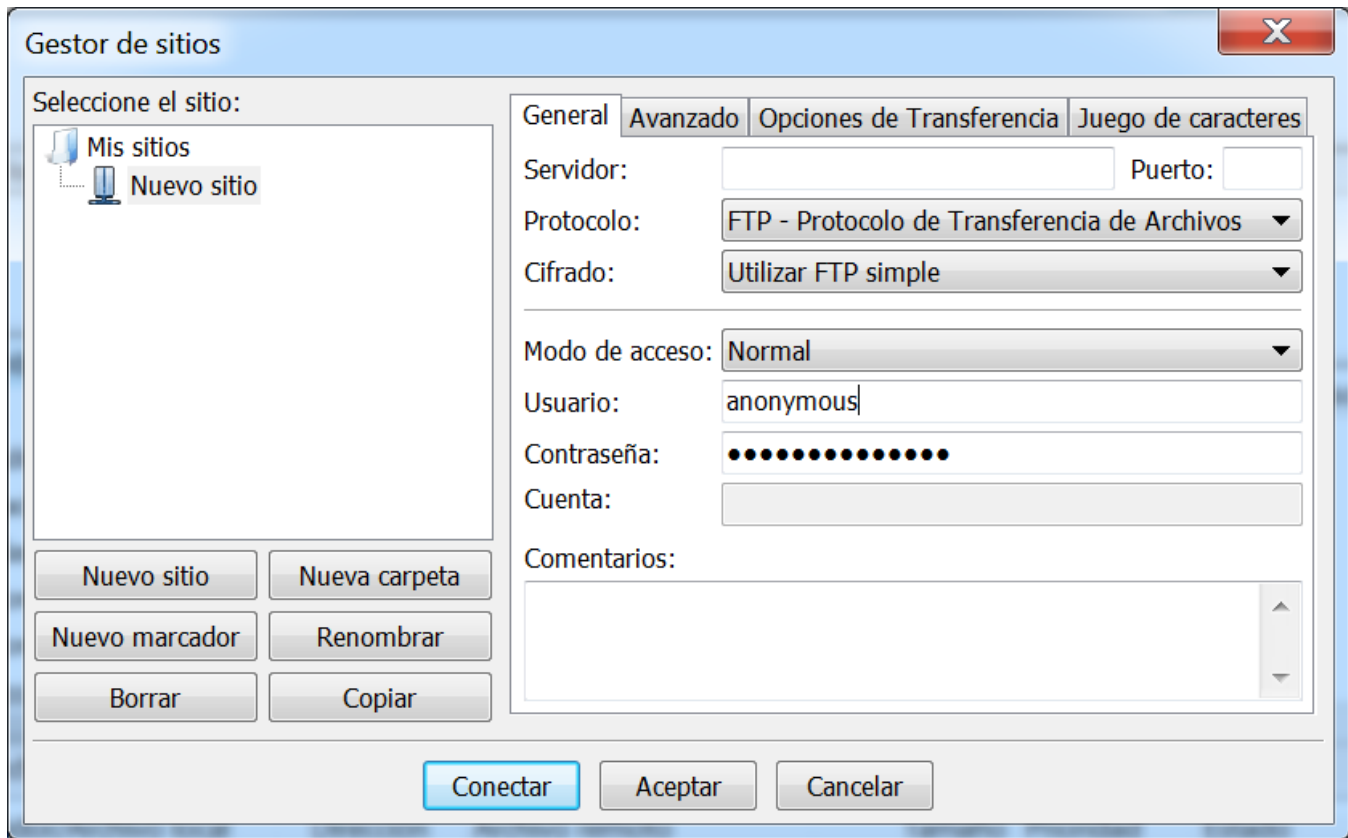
Gestor de sitios

Seleccione el sitio:

Mis sitios
Nuevo sitio

Nuevo sitio
Nueva carpeta
Nuevo marcador
Renombrar
Borrar
Copiar

General
Avanzado
Opciones de Transferencia
Juego de caracteres

Servidor:
Puerto:
Protocolo: FTP - Protocolo de Transferencia de Archivos
Cifrado: Utilizar FTP simple

Modo de acceso: Normal
Usuario: anonymous
Contraseña: ••••••••••••••
Cuenta:

Comentarios:

Conectar
Aceptar
Cancelar